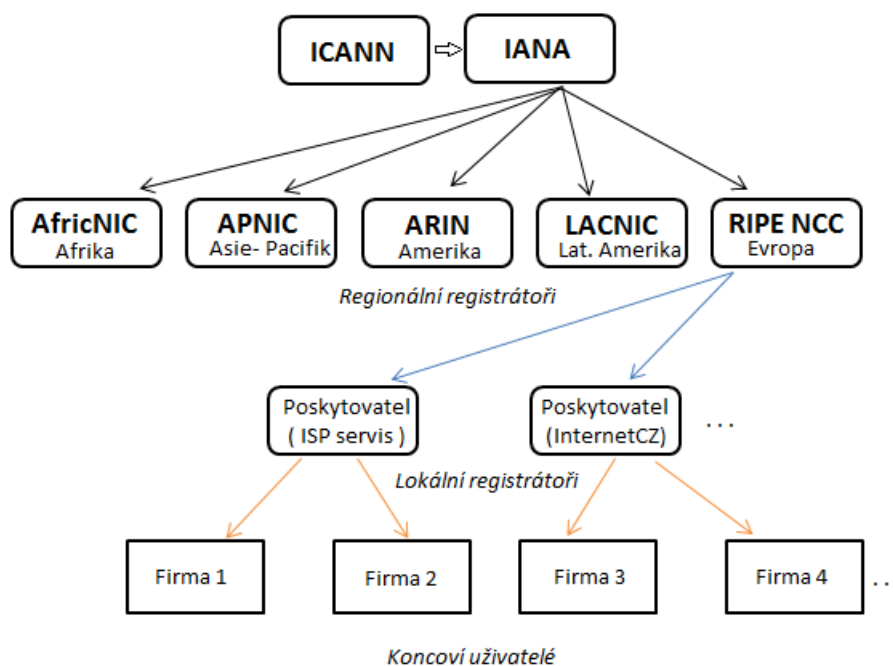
ICANN

IANA

AfricNIC
Afrika

APNIC
Asie- Pacifik

ARIN
Amerika

LACNIC
Lat. Amerika

RIPE NCC
Evropa

Regionální registrátoři

Poskytovatel
( ISP servis )

Poskytovatel
(InternetCZ)

. . .

Lokální registrátoři

Firma 1

Firma 2

Firma 3

Firma 4

. .

Koncoví uživatelé